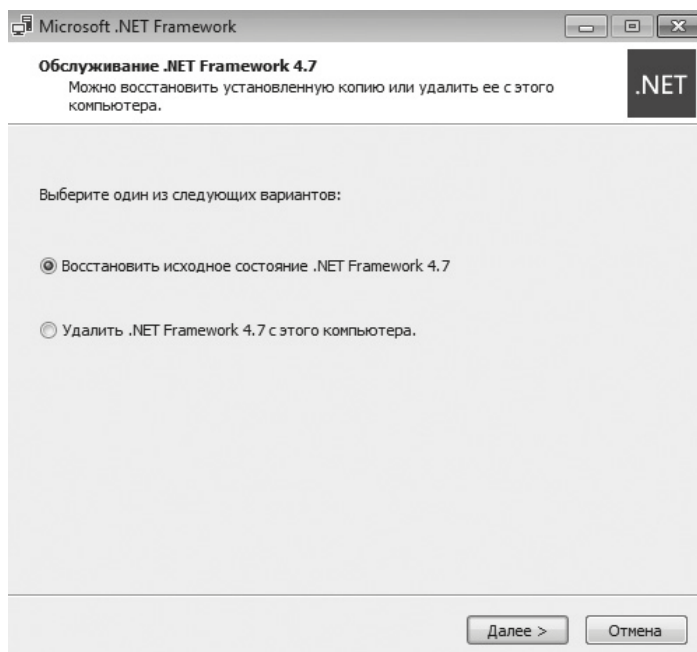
Microsoft .NET Framework

Обслуживание .NET Framework 4.7
Можно восстановить установленную копию или удалить ее с этого компьютера.

.NET

Выберите один из следующих вариантов:

Восстановить исходное состояние .NET Framework 4.7

Удалить .NET Framework 4.7 с этого компьютера.

Далее >

Отмена